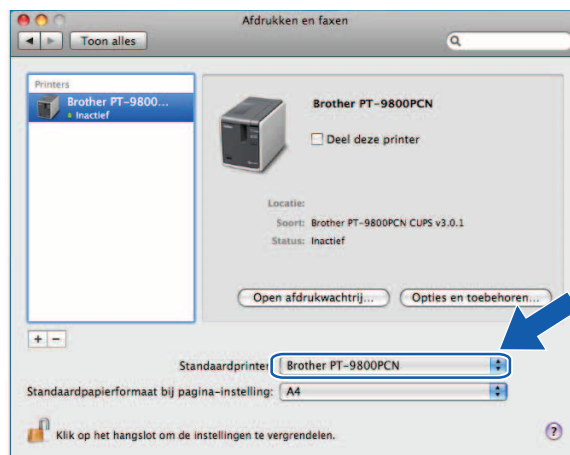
Afdrukken en faxen

Toon alles

Printers
Brother PT-9800...
Inactief

Brother PT-9800PCN

Deel deze printer

Locatie:
Soort: Brother PT-9800PCN CUPS v3.0.1
Status: Inactief

Open afdrukwachtrij...
Opties en toebehoren...

+ −

Standaardprinter: Brother PT-9800PCN

Standaardpapierformaat bij pagina-instelling: A4

Klik op het hangslot om de instellingen te vergrendelen.

?